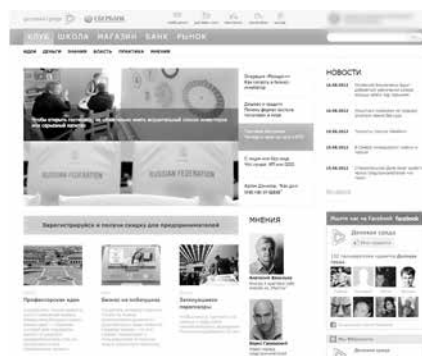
СБЕРБАНК

КЛУБ ШКОЛА МАГАЗИН БАНК РЫНОК

ИДЕИ ДЕНЬГИ ЗНАНИЯ ВЛАСТЬ ПРАКТИКА МНЕНИЯ

НОВОСТИ

RUSSIAN FEDERATION

RUSSIAN FEDERATION

Зарегистрируйся и получи скидку для предпринимателей

МНЕНИЯ

Профессорские идеи

Бизнес на победителях

Запускающие переговоры

Ищите нас на Facebook facebook

Деловая среда